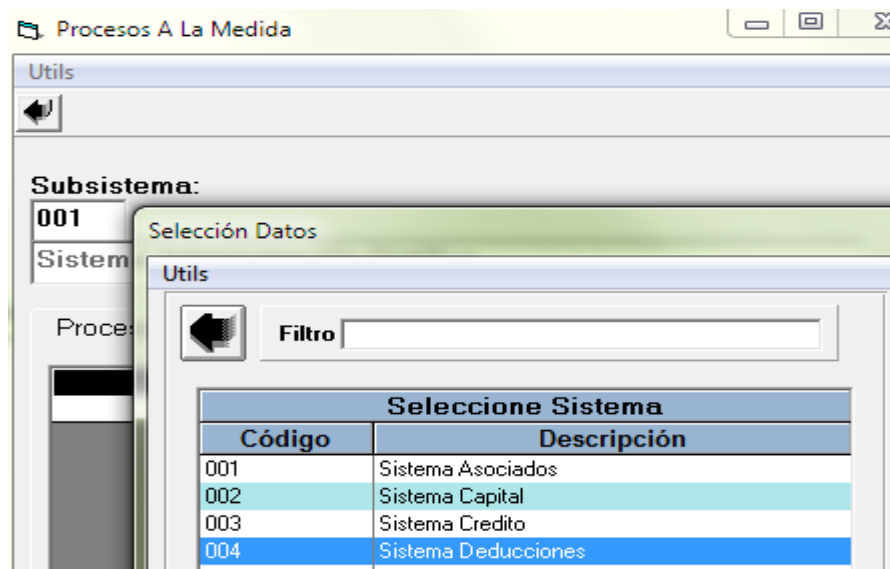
Procesos A La Medida

Utils

Subsistema:

001

Sistem

Proces

Selección Datos

Utils

Filtro

| Seleccione Sistema | |
|---|---|
| Código | Descripción |
| 001 | Sistema Asociados |
| 002 | Sistema Capital |
| 003 | Sistema Credito |
| 004 | Sistema Deducciones |